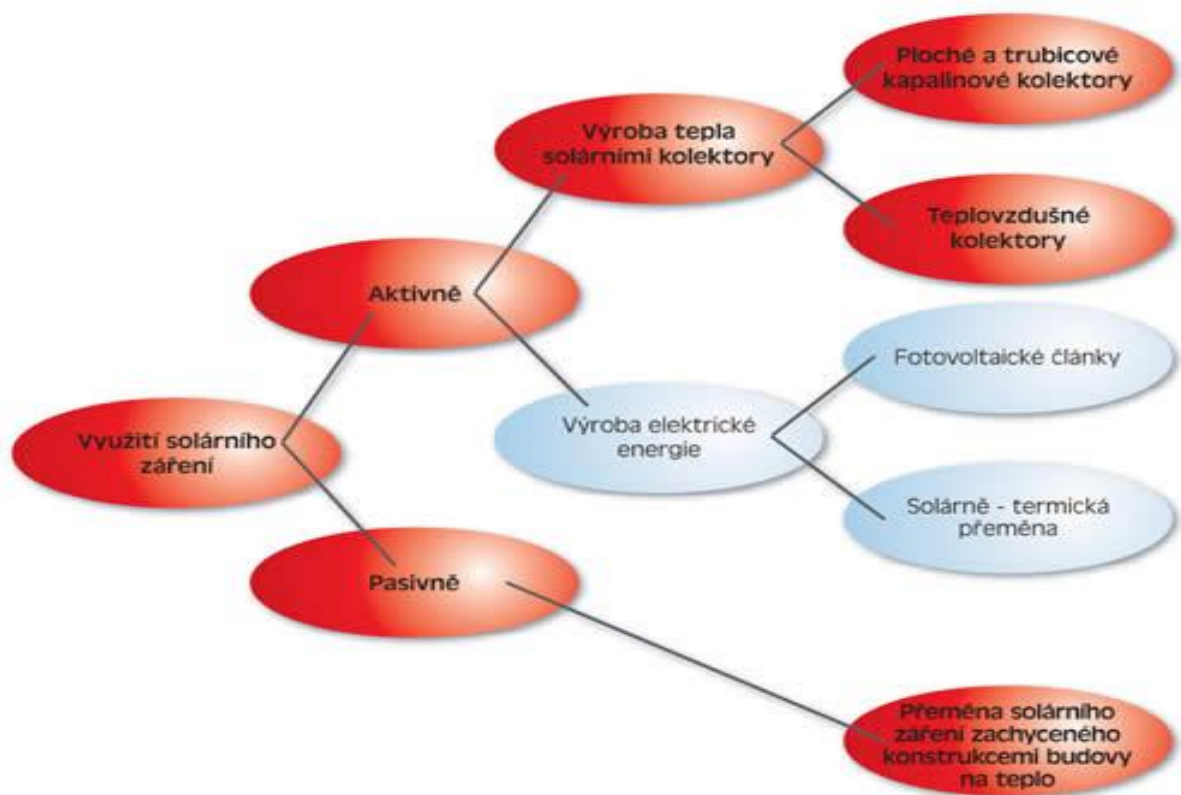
Využití solárního záření

Aktivně

Výroba tepla solárními kolektory

Ploché a trubicové kapalinové kolektory

Teplovzdušné kolektory

Výroba elektrické energie

Fotovoltaické články

Solárně - termická přeměna

Pasivně

Přeměna solárního záření zachyceného konstrukcemi budovy na teplo